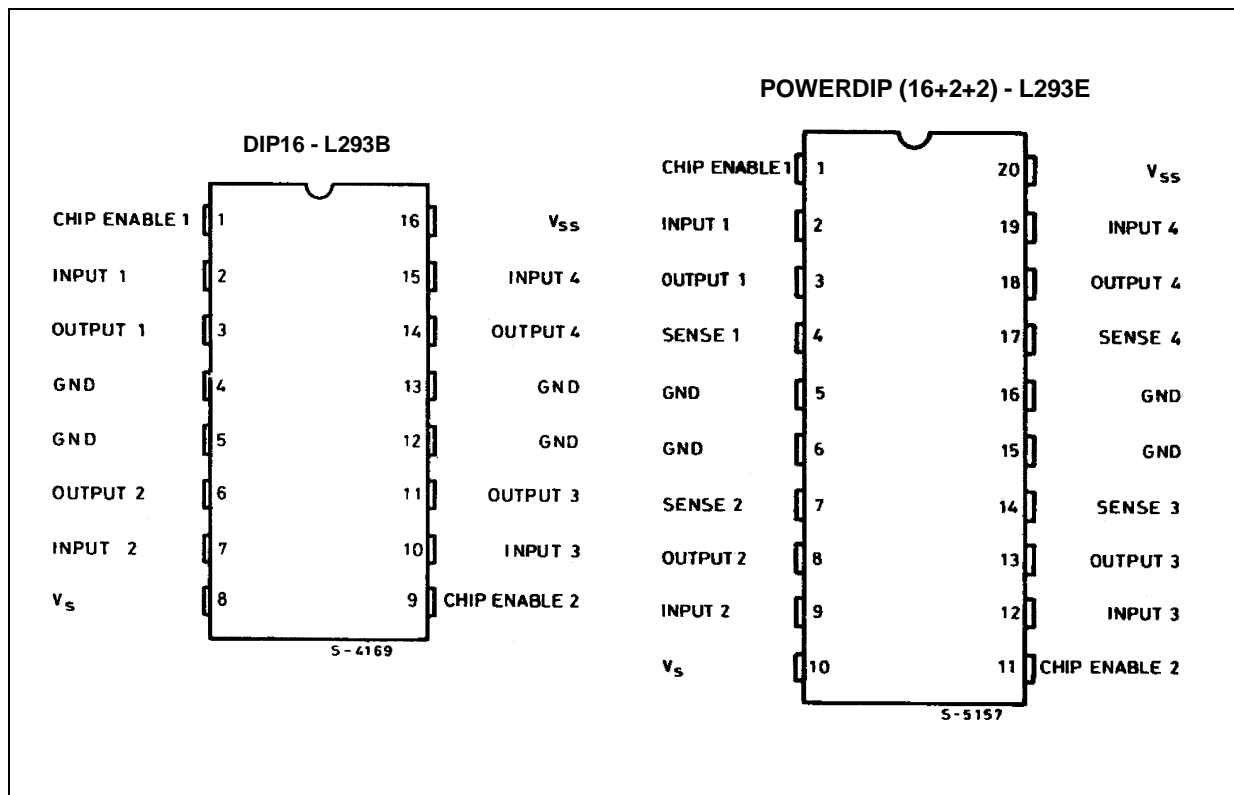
DIP16 - L293B

CHIP ENABLE 1 1
INPUT 1 2
OUTPUT 1 3
GND 4
GND 5
OUTPUT 2 6
INPUT 2 7
$V_S$ 8

16 $V_{SS}$
15 INPUT 4
14 OUTPUT 4
13 GND
12 GND
11 OUTPUT 3
10 INPUT 3
9 CHIP ENABLE 2

S-4169

POWERDIP (16+2+2) - L293E

CHIP ENABLE 1 1
INPUT 1 2
OUTPUT 1 3
SENSE 1 4
GND 5
GND 6
SENSE 2 7
OUTPUT 2 8
INPUT 2 9
$V_S$ 10

20 $V_{SS}$
19 INPUT 4
18 OUTPUT 4
17 SENSE 4
16 GND
15 GND
14 SENSE 3
13 OUTPUT 3
12 INPUT 3
11 CHIP ENABLE 2

S-5157